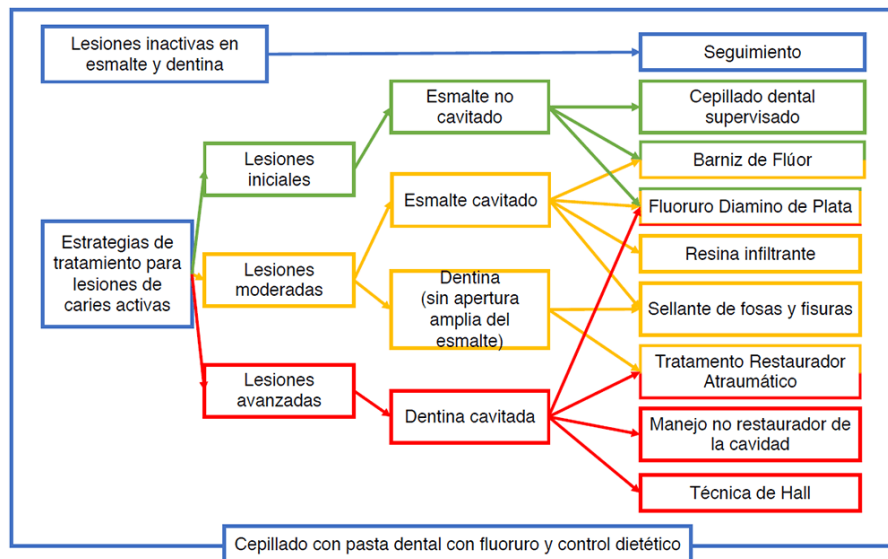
Lesiones inactivas en esmalte y dentina

Seguimiento

Estrategias de tratamiento para lesiones de caries activas

Lesiones iniciales

Lesiones moderadas

Lesiones avanzadas

Esmalte no cavitado

Esmalte cavitado

Dentina (sin apertura amplia del esmalte)

Dentina cavitada

Cepillado dental supervisado

Barniz de Flúor

Fluoruro Diamino de Plata

Resina infiltrante

Sellante de fosas y fisuras

Tratamento Restaurador Atraumático

Manejo no restaurador de la cavidad

Técnica de Hall

Cepillado con pasta dental con fluoruro y control dietético